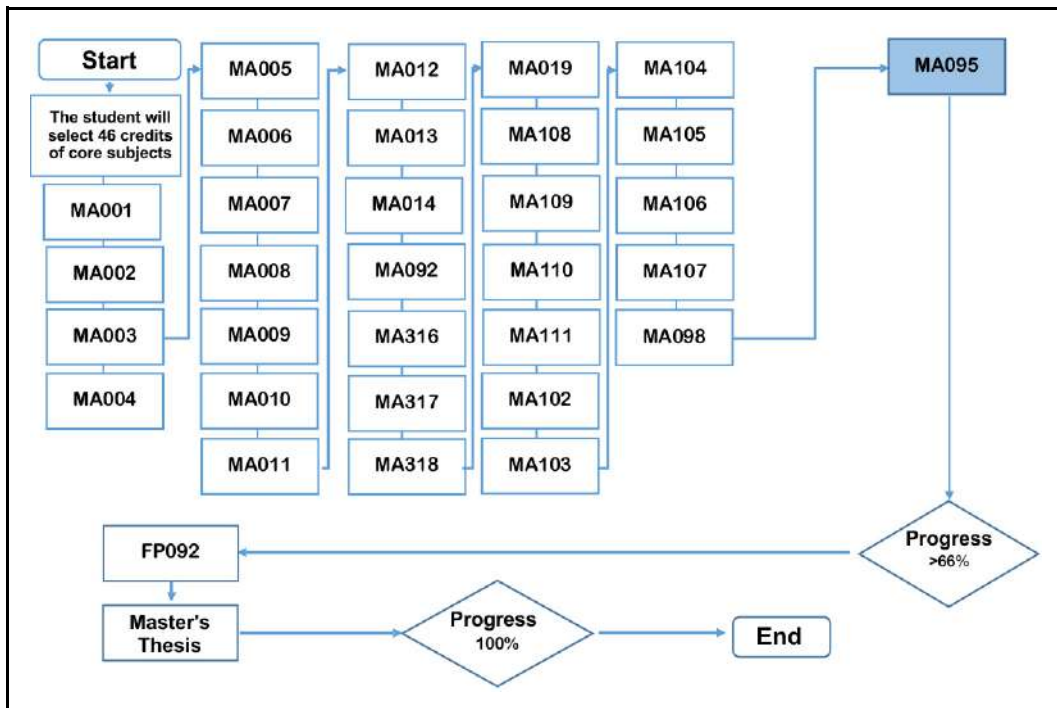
Start

The student will select 46 credits of core subjects

MA001

MA002

MA003

MA004

MA005

MA006

MA007

MA008

MA009

MA010

MA011

MA012

MA013

MA014

MA092

MA316

MA317

MA318

MA019

MA108

MA109

MA110

MA111

MA102

MA103

MA104

MA105

MA106

MA107

MA098

MA095

Progress >66%

FP092

Master's Thesis

Progress 100%

End